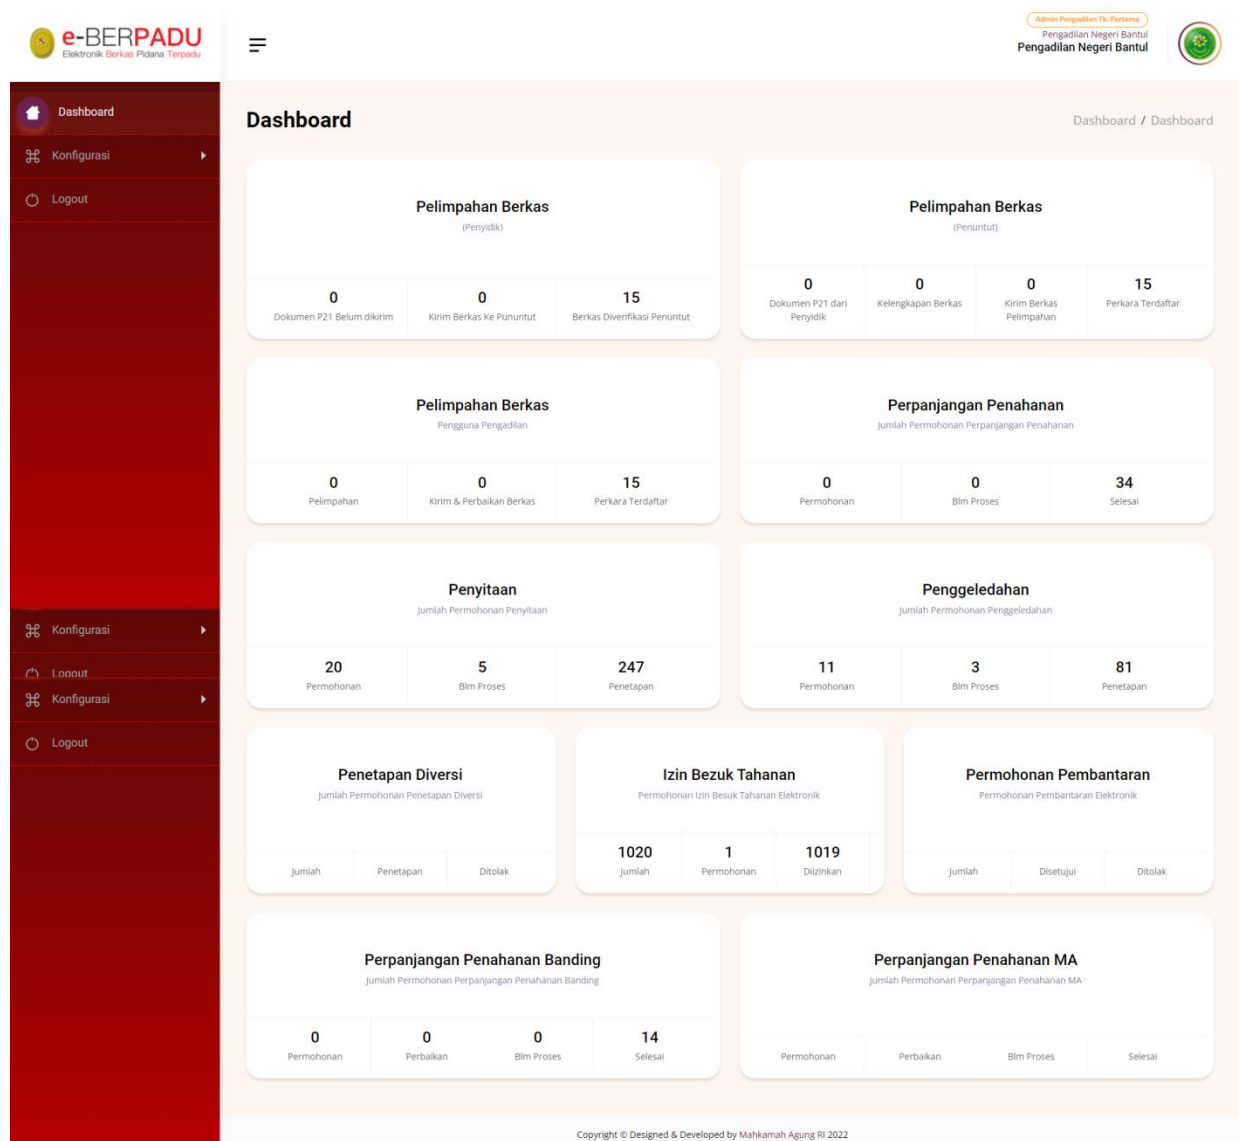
e-BERPADU
Elektronik Berkas Pidana Terpadu

Admin Pengadilan Tk. Pertama
Pengadilan Negeri Bantul
Pengadilan Negeri Bantul

Dashboard
Konfigurasi
Logout

Dashboard

Dashboard / Dashboard

Pelimpahan Berkas
(Penyidik)

| 0 | 0 | 15 |
|---|---|---|
| Dokumen P21 Belum dikirim | Kirim Berkas Ke Penuntut | Berkas Diverifikasi Penuntut |

Pelimpahan Berkas
(Penuntut)

| 0 | 0 | 0 | 15 |
|---|---|---|---|
| Dokumen P21 dari Penyidik | Kelengkapan Berkas | Kirim Berkas Pelimpahan | Perkara Terdaftar |

Pelimpahan Berkas
Pengguna Pengadilan

| 0 | 0 | 15 |
|---|---|---|
| Pelimpahan | Kirim & Perbaikan Berkas | Perkara Terdaftar |

Perpanjangan Penahanan
Jumlah Permohonan Perpanjangan Penahanan

| 0 | 0 | 34 |
|---|---|---|
| Permohonan | Blm Proses | Selesai |

Penyitaan
Jumlah Permohonan Penyitaan

| 20 | 5 | 247 |
|---|---|---|
| Permohonan | Blm Proses | Penetapan |

Penggeledahan
Jumlah Permohonan Penggeledahan

| 11 | 3 | 81 |
|---|---|---|
| Permohonan | Blm Proses | Penetapan |

Konfigurasi
Logout
Konfigurasi
Logout

Penetapan Diversi
Jumlah Permohonan Penetapan Diversi
Jumlah | Penetapan | Ditolak

Izin Bezuk Tahanan
Permohonan Izin Besuk Tahanan Elektronik

| 1020 | 1 | 1019 |
|---|---|---|
| Jumlah | Permohonan | Diizinkan |

Permohonan Pembantaran
Permohonan Pembantaran Elektronik
Jumlah | Disetujui | Ditolak

Perpanjangan Penahanan Banding
Jumlah Permohonan Perpanjangan Penahanan Banding

| 0 | 0 | 0 | 14 |
|---|---|---|---|
| Permohonan | Perbaikan | Blm Proses | Selesai |

Perpanjangan Penahanan MA
Jumlah Permohonan Perpanjangan Penahanan MA
Permohonan | Perbaikan | Blm Proses | Selesai

Copyright © Designed & Developed by Mahkamah Agung RI 2022